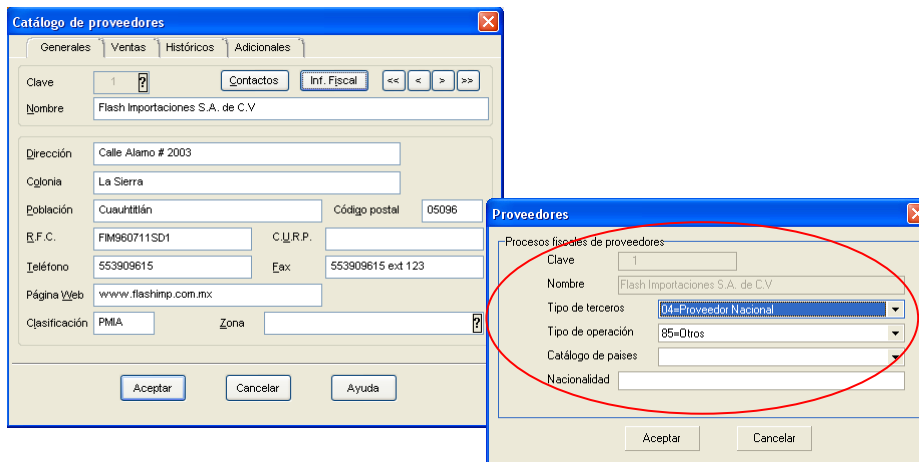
Catálogo de proveedores

Generales | Ventas | Históricos | Adicionales

Clave 1 ?
Contactos
Inf. Fiscal
<< < > >>
Nombre Flash Importaciones S.A. de C.V

Dirección Calle Alamo # 2003
Colonia La Sierra
Población Cuauhtitlán
Código postal 05096
R.F.C. FIM960711SD1
C.U.R.P.
Teléfono 553909615
Fax 553909615 ext 123
Página Web www.flashimp.com.mx
Clasificación PMIA
Zona ?

Aceptar
Cancelar
Ayuda

Proveedores

Procesos fiscales de proveedores
Clave 1
Nombre Flash Importaciones S.A. de C.V
Tipo de terceros 04=Proveedor Nacional
Tipo de operación 85=Otros
Catálogo de paises
Nacionalidad

Aceptar
Cancelar